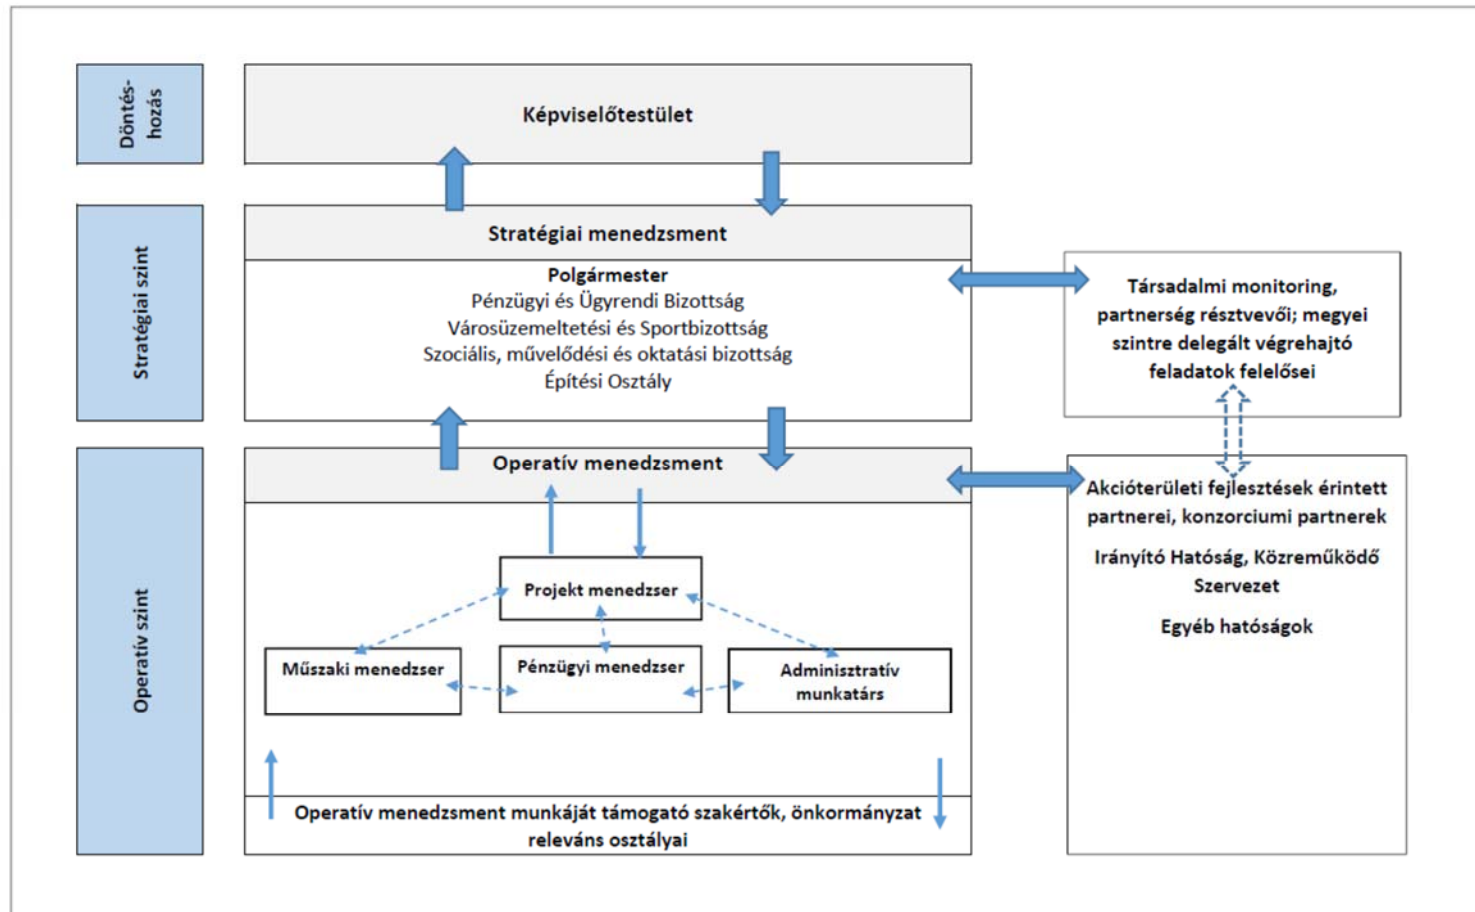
Döntés-hozás

Képviselőtestület

Stratégiai szint

Stratégiai menedzsment

Polgármester
Pénzügyi és Ügyrendi Bizottság
Városüzemeltetési és Sportbizottság
Szociális, művelődési és oktatási bizottság
Építési Osztály

Társadalmi monitoring, partnerség résztvevői; megyei szintre delegált végrehajtó feladatok felelősei

Operatív szint

Operatív menedzsment

Akcióterületi fejlesztések érintett partnerei, konzorciumi partnerek

Irányító Hatóság, Közreműködő Szervezet

Egyéb hatóságok

Projekt menedzser

Műszaki menedzser

Pénzügyi menedzser

Adminisztratív munkatárs

Operatív menedzsment munkáját támogató szakértők, önkormányzat releváns osztályai